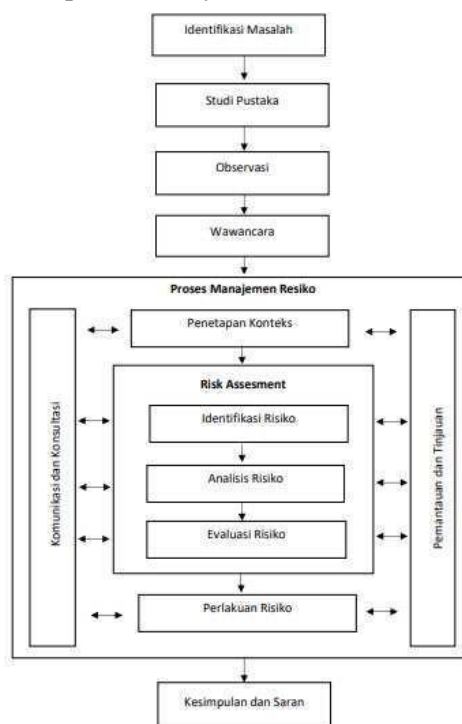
Identifikasi Masalah

Studi Pustaka

Observasi

Wawancara

Proses Manajemen Resiko

Komunikasi dan Konsultasi

Penetapan Konteks

Pemantauan dan Tinjauan

Risk Assesment

Identifikasi Risiko

Analisis Risiko

Evaluasi Risiko

Perlakuan Risiko

Kesimpulan dan Saran